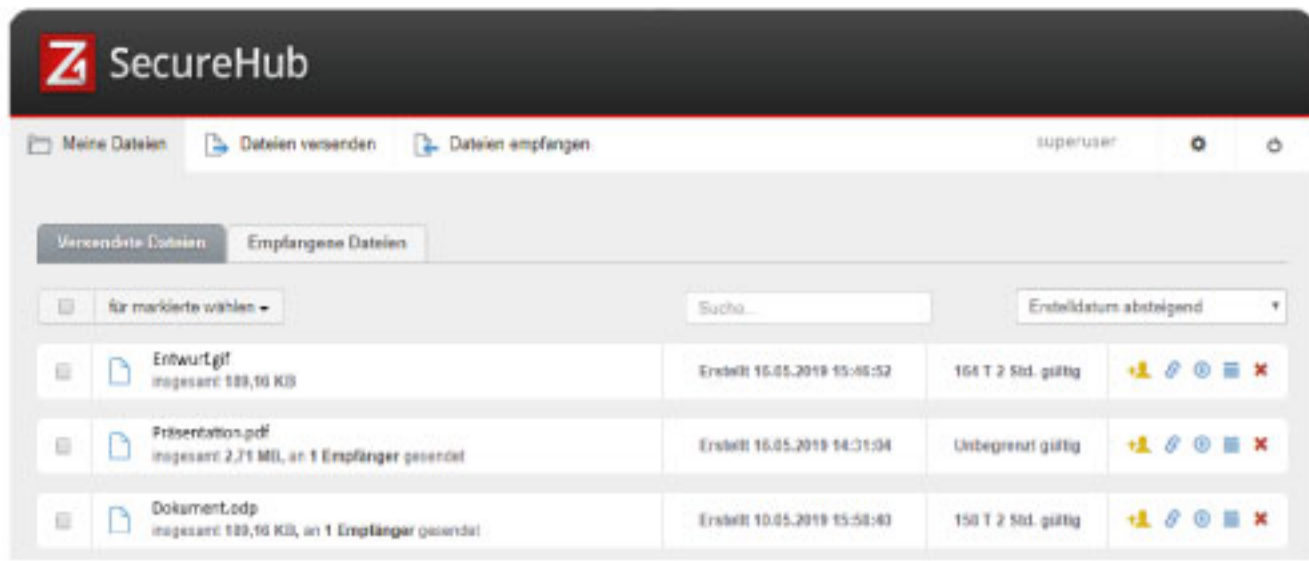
SecureHub

Meine Dateien | Dateien versenden | Dateien empfangen | superuser

Versendete Dateien | Empfangene Dateien

für markierte wählen

Suche...

Erstelldatum absteigend

Entwurf.gif
insgesamt 189,16 KB
Erstellt 16.05.2019 15:46:52
164 T 2 Std. gültig

Präsentation.pdf
insgesamt 2,71 MB, an 1 Empfänger gesendet
Erstellt 16.05.2019 14:31:04
Unbegrenzt gültig

Dokument.odp
insgesamt 189,16 KB, an 1 Empfänger gesendet
Erstellt 10.05.2019 15:58:43
158 T 2 Std. gültig